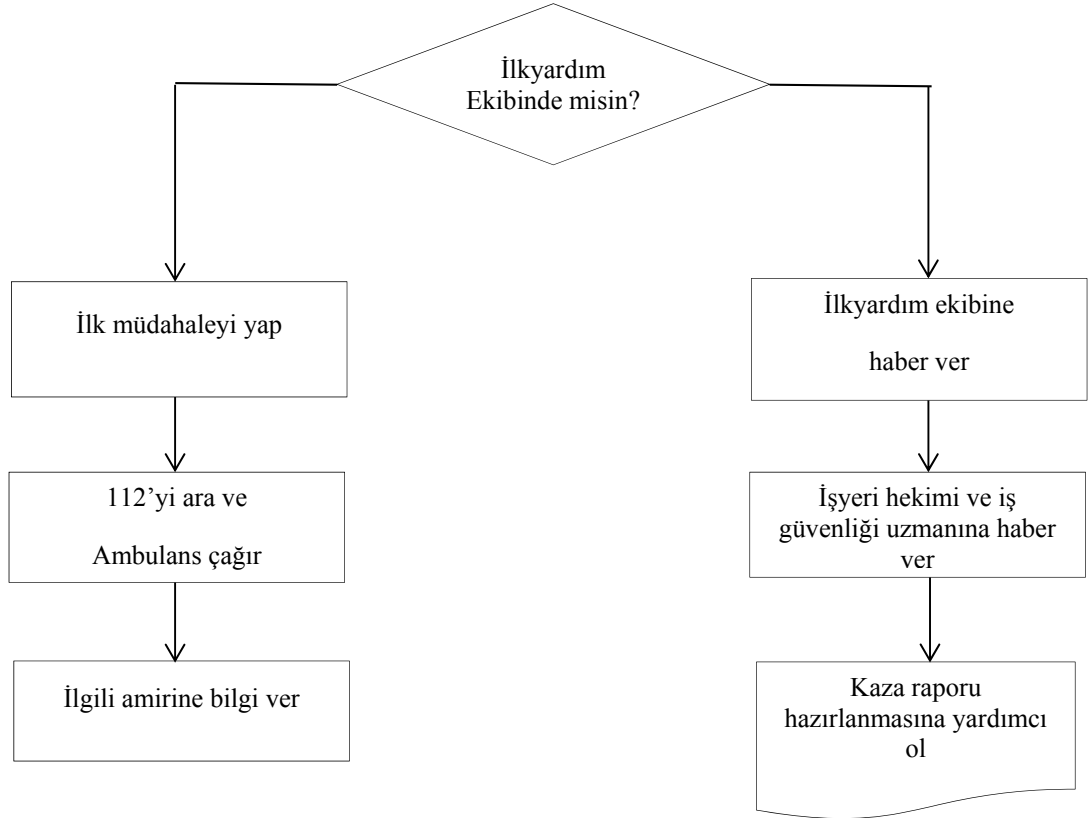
İlkyardım Ekibinde misin?

İlk müdahaleyi yap

112'yi ara ve

Ambulans çağır

İlgili amirine bilgi ver

İlkyardım ekibine

haber ver

İşyeri hekimi ve iş güvenliği uzmanına haber ver

Kaza raporu hazırlanmasına yardımcı ol